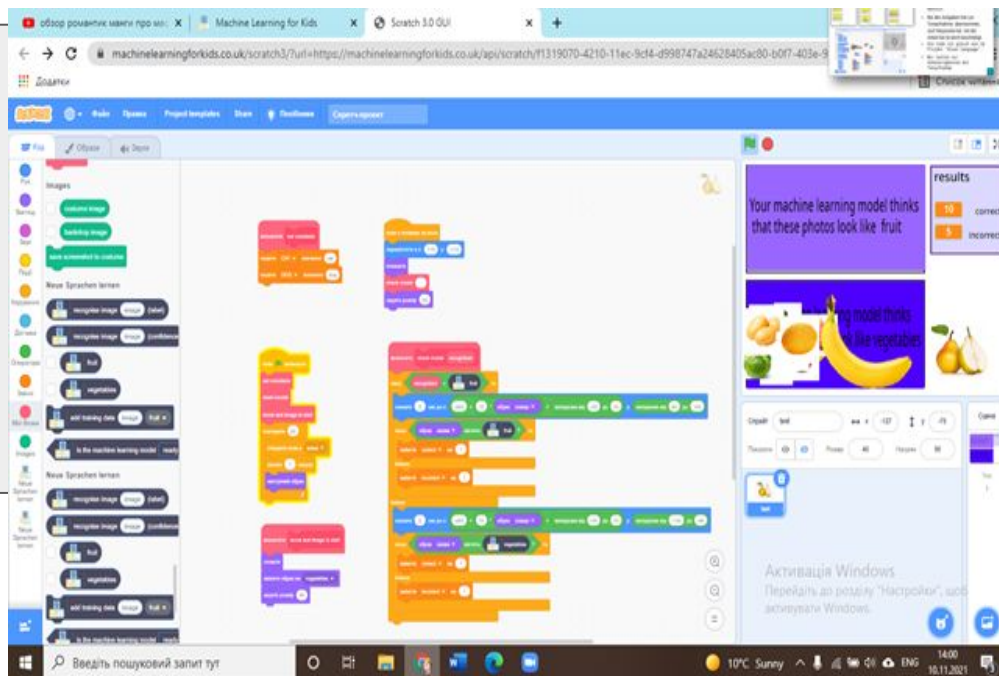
обзор романтик манги про мо... ×
Machine Learning for Kids ×
Scratch 3.0 GUI ×
+
machinelearningforkids.co.uk/scratch3/?url=https://machinelearningforkids.co.uk/api/scratch/f1319070-4210-11ec-9cf4-d998747a24628405ac80-b0f7-403e-9
Додатки
Список читання

Файл
Правка
Project templates
Share
Посібники
Скрипти
Образи
Звуки

Images
costume image
backdrop image
save screenshot to costume
Neue Sprachen lernen
recognise image (image) (label)
recognise image (image) (confidence)
fruit
vegetables
add training data (image) fruit
Is the machine learning model ready
Neue Sprachen lernen
recognise image (image) (label)
recognise image (image) (confidence)
fruit
vegetables
add training data (image) fruit
Is the machine learning model ready

Your machine learning model thinks that these photos look like fruit
results
10 correct
5 incorrect
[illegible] model thinks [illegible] like vegetables

Спрайт fruit
x -137
y -70
Показати
Розмір 40
Напрям 90
Сцена
fruit

Активація Windows
Перейдіть до розділу "Настройки", щоб активувати Windows.

Введіть пошуковий запит тут
10°C Sunny
ENG
14:00
10.11.2021